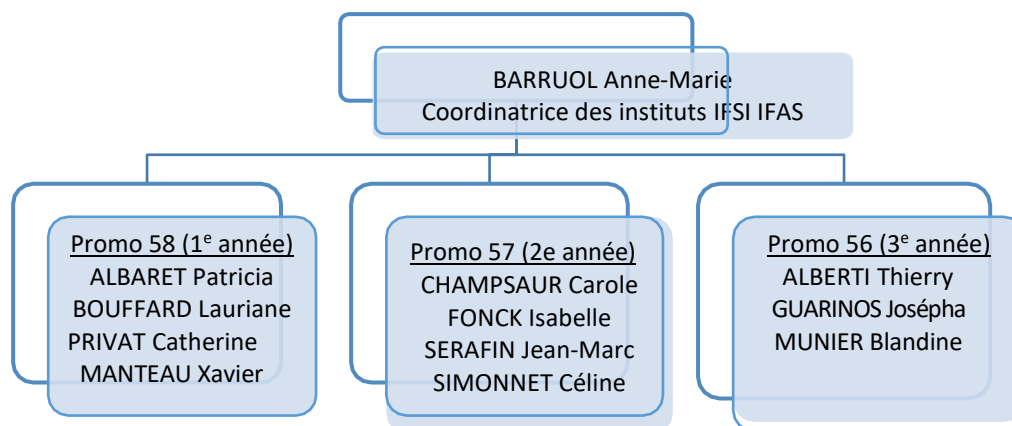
BARRUOL Anne-Marie
Coordinatrice des instituts IFSI IFAS

Promo 58 (1$^{e}$ année)
ALBARET Patricia
BOUFFARD Lauriane
PRIVAT Catherine
MANTEAU Xavier

Promo 57 (2e année)
CHAMPSAUR Carole
FONCK Isabelle
SERAFIN Jean-Marc
SIMONNET Céline

Promo 56 (3$^{e}$ année)
ALBERTI Thierry
GUARINOS Josépha
MUNIER Blandine